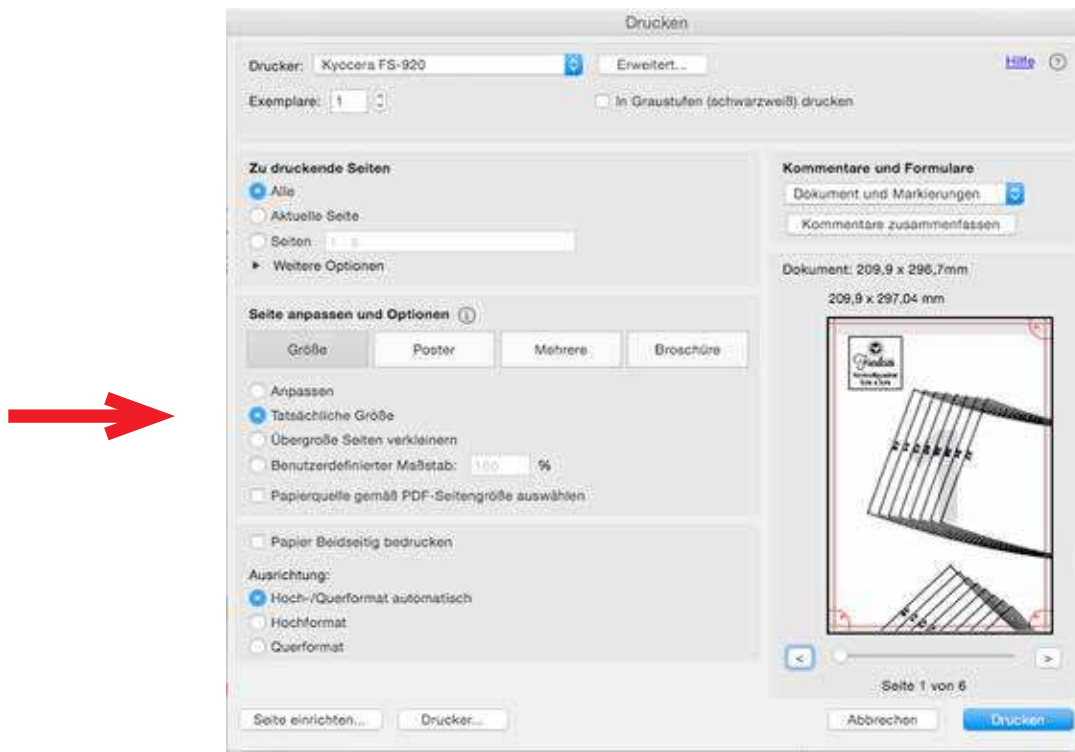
Drucken

Drucker: Kyocera FS-920
Erweitert...
Hilfe ?
Exemplare: 1
In Graustufen (schwarzweiß) drucken

Zu druckende Seiten
Alle
Aktuelle Seite
Seiten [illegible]
▸ Weitere Optionen

Kommentare und Formulare
Dokument und Markierungen
Kommentare zusammenfassen

Dokument: 209,9 x 296,7mm
209,9 x 297,04 mm

Seite anpassen und Optionen
Größe
Poster
Mehrere
Broschüre

Anpassen
Tatsächliche Größe
Übergroße Seiten verkleinern
Benutzerdefinierter Maßstab: 100 %
Papierquelle gemäß PDF-Seitengröße auswählen

Papier Beidseitig bedrucken

Ausrichtung:
Hoch-/Querformat automatisch
Hochformat
Querformat

<
>
Seite 1 von 6

Seite einrichten...
Drucker...
Abbrechen
Drucken